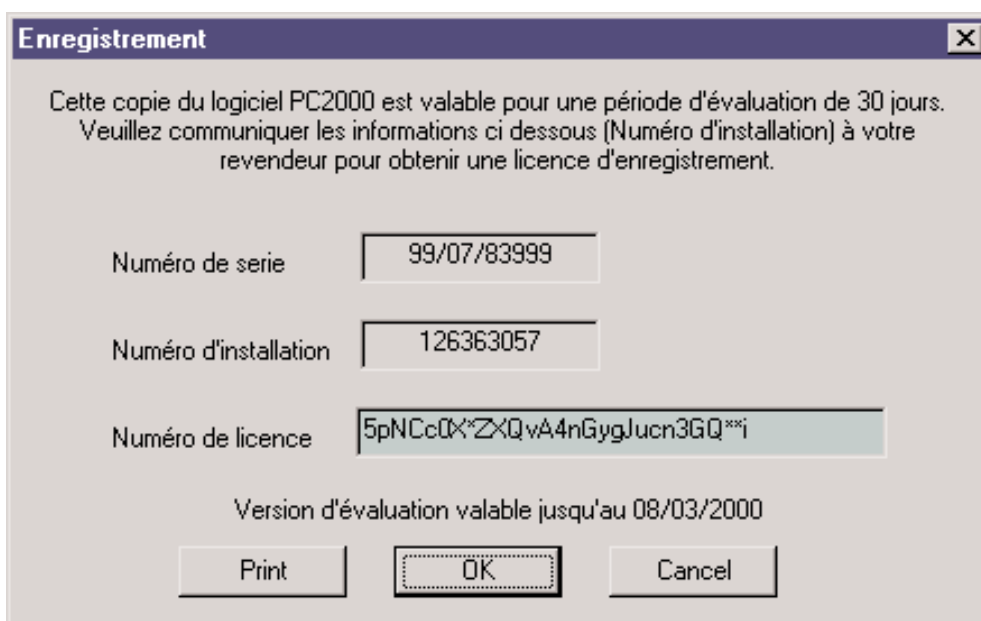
Enregistrement

Cette copie du logiciel PC2000 est valable pour une période d'évaluation de 30 jours. Veuillez communiquer les informations ci dessous (Numéro d'installation) à votre revendeur pour obtenir une licence d'enregistrement.

Numéro de serie
99/07/83999

Numéro d'installation
126363057

Numéro de licence
5pNCc0X*ZXQvA4nGygJucn3GQ**i

Version d'évaluation valable jusqu'au 08/03/2000

Print
OK
Cancel